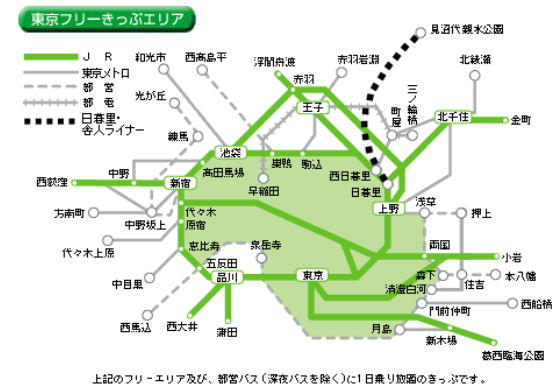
東京フリーきっぷエリア

ＪＲ
東京メトロ
都営
都電
日暮里・舎人ライナー

和光市
西高島平
浮間舟渡
赤羽岩淵
見沼代親水公園
北綾瀬
光が丘
赤羽
王子
三ノ輪
町屋
北千住
綾瀬
金町
練馬
池袋
巣鴨
駒込
大塚
高田馬場
早稲田
西日暮里
日暮里
中野
新宿
西荻窪
上野
浅草
押上
方南町
中野坂上
代々木
原宿
両国
小岩
代々木上原
恵比寿
泉岳寺
森下
本八幡
五反田
東京
住吉
中目黒
品川
清澄白河
門前仲町
西船橋
西馬込
西大井
蒲田
月島
新木場
葛西臨海公園

上記のフリーエリア及び、都営バス（深夜バスを除く）に1日乗り放題のきっぷです。